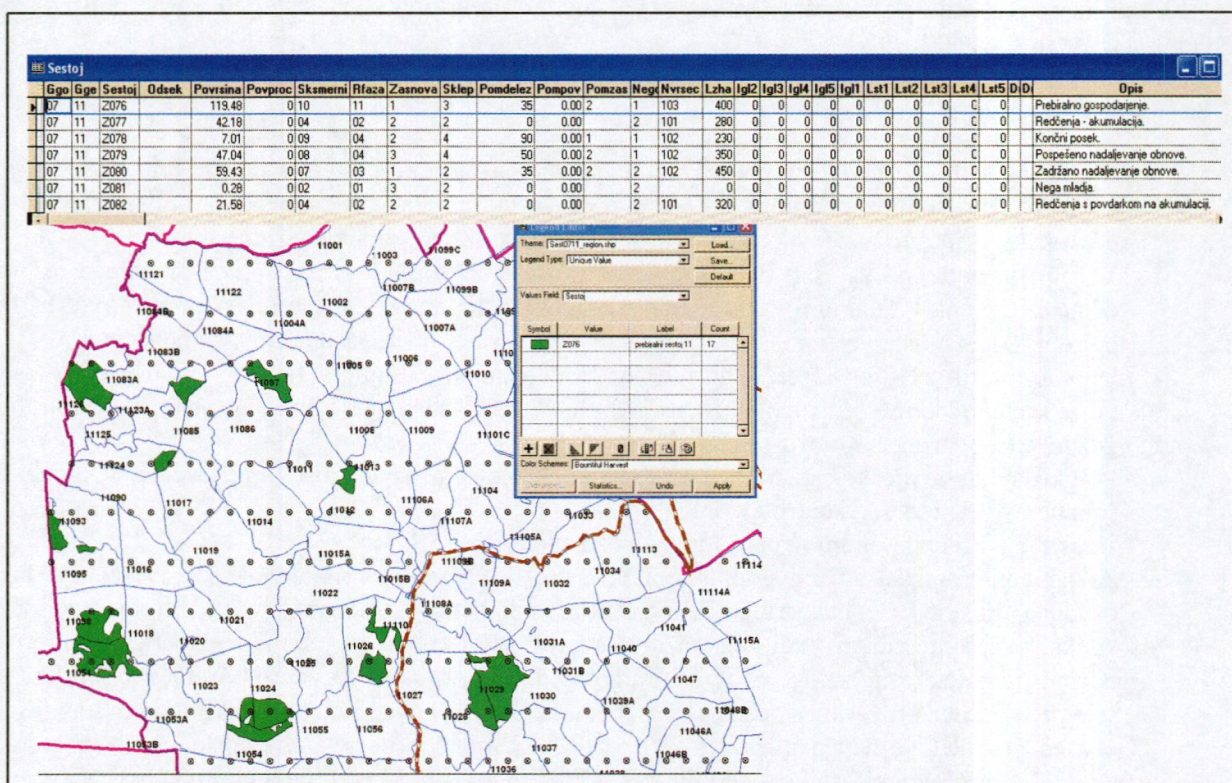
Sestoj

| Ggo | Gge | Sestoj | Odsek | Povrsina | Povproc | Sksmerni | Rfaza | Zasnova | Sklep | Pomdelez | Pompov | Pomzas | Neg | Nvrsec | Lzha | Igl2 | Igl3 | Igl4 | Igl5 | Igl1 | Lst1 | Lst2 | Lst3 | Lst4 | Lst5 | D | Di | Opis |
|---|---|---|---|---|---|---|---|---|---|---|---|---|---|---|---|---|---|---|---|---|---|---|---|---|---|---|---|---|
| 07 | 11 | Z076 | | 119.48 | 0 | 10 | 11 | 1 | 3 | 35 | 0.00 | 2 | 1 | 103 | 400 | 0 | 0 | 0 | 0 | 0 | 0 | 0 | 0 | 0 | C | 0 | | Prebiralno gospodarjenje. |
| 07 | 11 | Z077 | | 42.18 | 0 | 04 | 02 | 2 | 2 | 0 | 0.00 | | 2 | 101 | 280 | 0 | 0 | 0 | 0 | 0 | 0 | 0 | 0 | 0 | C | 0 | | Redčenja - akumulacija. |
| 07 | 11 | Z078 | | 7.01 | 0 | 09 | 04 | 2 | 4 | 90 | 0.00 | 1 | 1 | 102 | 230 | 0 | 0 | 0 | 0 | 0 | 0 | 0 | 0 | 0 | C | 0 | | Končni posek. |
| 07 | 11 | Z079 | | 47.04 | 0 | 08 | 04 | 3 | 4 | 50 | 0.00 | 2 | 1 | 102 | 350 | 0 | 0 | 0 | 0 | 0 | 0 | 0 | 0 | 0 | C | 0 | | Pospešeno nadaljevanje obnove. |
| 07 | 11 | Z080 | | 59.43 | 0 | 07 | 03 | 1 | 2 | 35 | 0.00 | 2 | 2 | 102 | 450 | 0 | 0 | 0 | 0 | 0 | 0 | 0 | 0 | 0 | C | 0 | | Zadržano nadaljevanje obnove. |
| 07 | 11 | Z081 | | 0.28 | 0 | 02 | 01 | 3 | 2 | 0 | 0.00 | | 2 | | 0 | 0 | 0 | 0 | 0 | 0 | 0 | 0 | 0 | 0 | C | 0 | | Nega mladja. |
| 07 | 11 | Z082 | | 21.58 | 0 | 04 | 02 | 2 | 2 | 0 | 0.00 | | 2 | 101 | 320 | 0 | 0 | 0 | 0 | 0 | 0 | 0 | 0 | 0 | C | 0 | | Redčenja s povdarkom na akumulaciji. |

Legend Editor
Theme: Sest0711_region.shp
Load...
Legend Type: Unique Value
Save...
Default
Values Field: Sestoj

| Symbol | Value | Label | Count |
|---|---|---|---|
| | Z076 | prebiralni sestoj 11 | 17 |

Color Schemes: Bountiful Harvest
Advanced... Statistics... Undo Apply

11001 1003 11099C 11121 11122 11002 11007B 11099B 11084B 11004A 11084A 11007A 11083B 11005 11006 11010 11083A 11087 11124 11123A 11085 11086 11008 11009 11101C 11125 11124 11011 11013 11090 11017 11012 11106A 11104 11093 11014 11107A 11033 11105A 11019 11015A 11113 11095 11016 11109B 11034 11114 11015B 11109A 11032 11022 11114A 11108A 11038 11021 11041 11018 11020 11110 11026 11031A 11040 11115A 11025 11031B 11094 11047 11023 11024 11027 11029 11030 11039A 11048B 11053A 11055 11056 11028 11046A 11053B 11054 11037 11046B 11036